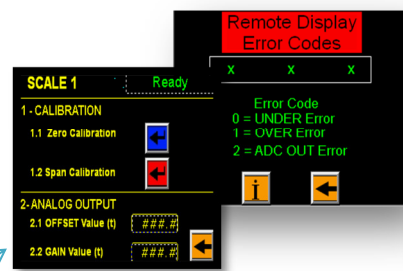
Remote Display
Error Codes

x x x

Error Code
0 = UNDER Error
1 = OVER Error
2 = ADC OUT Error

i

SCALE 1 Ready

1 - CALIBRATION

1.1 Zero Calibration

1.2 Span Calibration

2- ANALOG OUTPUT

2.1 OFFSET Value (t) ###.#

2.2 GAIN Value (t) ###.#